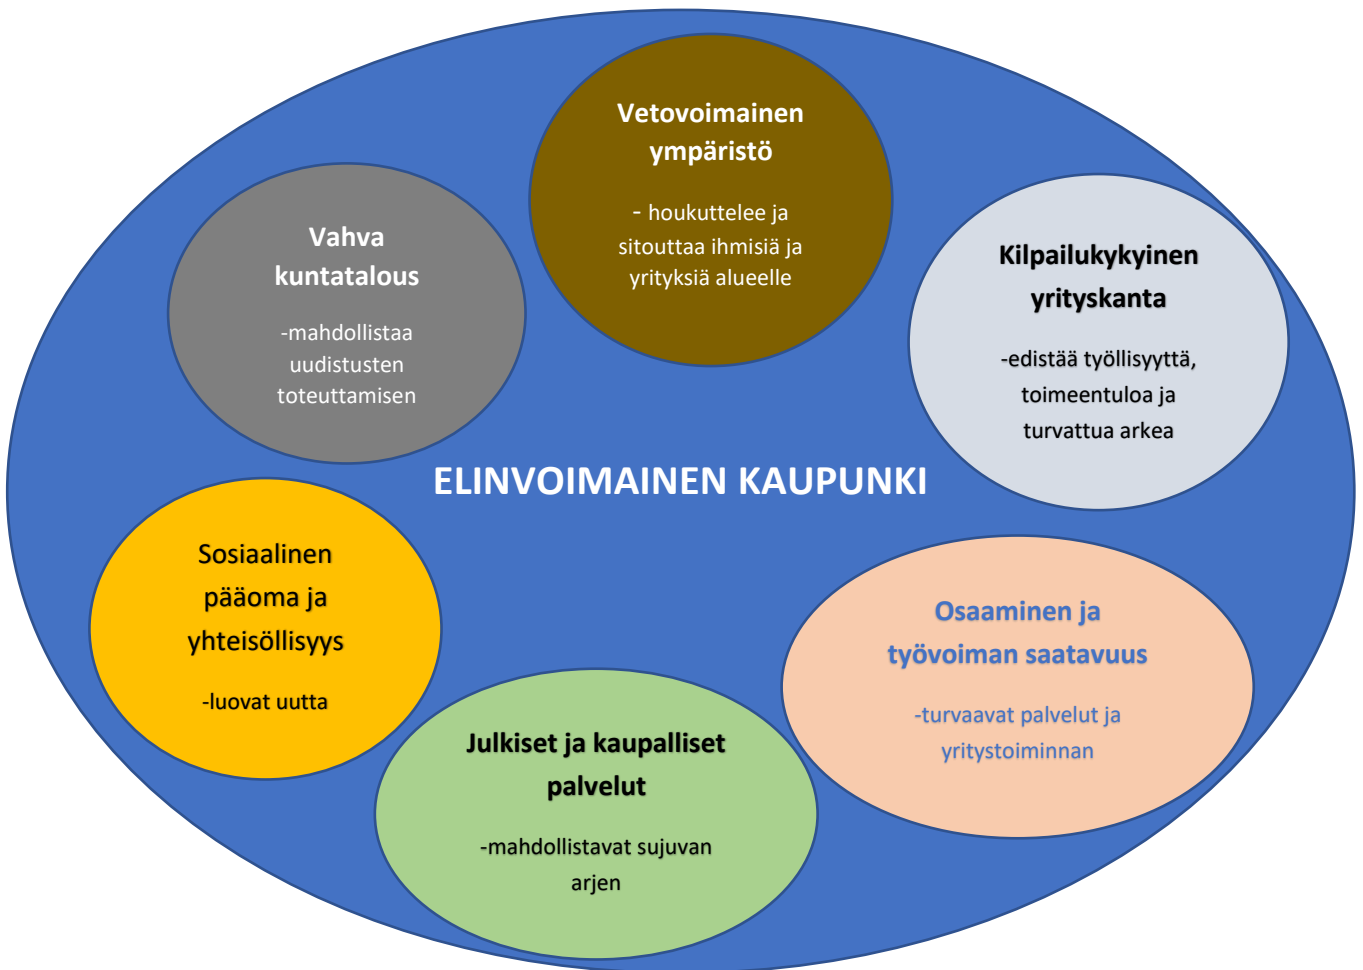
Vetovoimainen ympäristö

- houkuttelee ja sitouttaa ihmisiä ja yrityksiä alueelle

Vahva kuntatalous

-mahdollistaa uudistusten toteuttamisen

Kilpailukykyinen yrityskanta

-edistää työllisyyttä, toimeentuloa ja turvattua arkea

ELINVOIMAINEN KAUPUNKI

Sosiaalinen pääoma ja yhteisöllisyys

-luovat uutta

Osaaminen ja työvoiman saatavuus

-turvaavat palvelut ja yritystoiminnan

Julkiset ja kaupalliset palvelut

-mahdollistavat sujuvan arjen